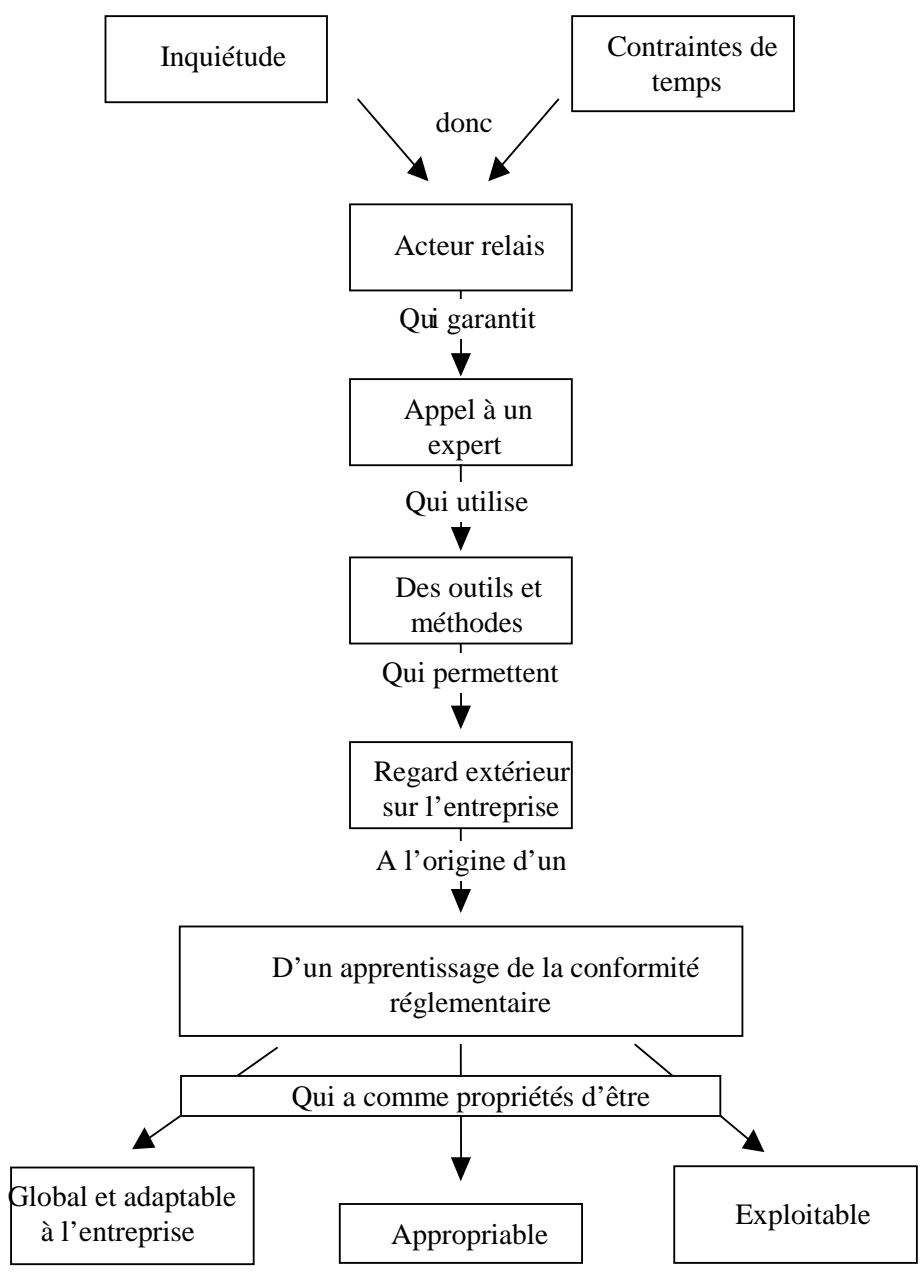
Inquiétude

Contraintes de temps

donc

Acteur relais

Qui garantit

Appel à un expert

Qui utilise

Des outils et méthodes

Qui permettent

Regard extérieur sur l'entreprise

A l'origine d'un

D'un apprentissage de la conformité réglementaire

Qui a comme propriétés d'être

Global et adaptable à l'entreprise

Appropriable

Exploitable